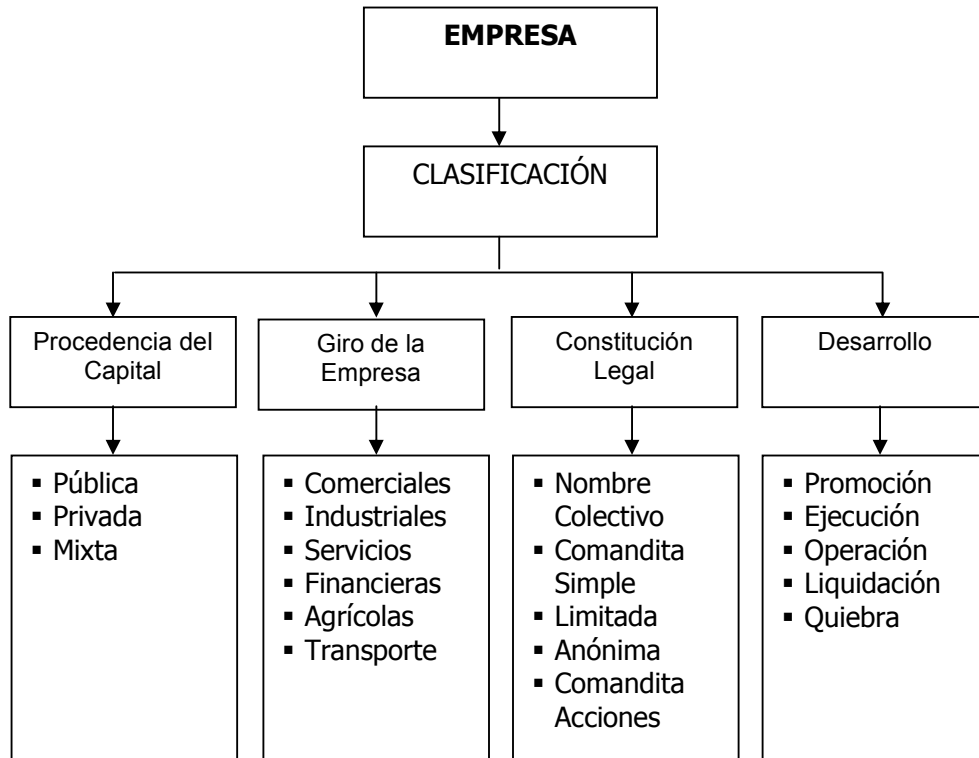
**EMPRESA**

CLASIFICACIÓN

Procedencia del Capital

Giro de la Empresa

Constitución Legal

Desarrollo

▪ Pública
▪ Privada
▪ Mixta

▪ Comerciales
▪ Industriales
▪ Servicios
▪ Financieras
▪ Agrícolas
▪ Transporte

▪ Nombre Colectivo
▪ Comandita Simple
▪ Limitada
▪ Anónima
▪ Comandita Acciones

▪ Promoción
▪ Ejecución
▪ Operación
▪ Liquidación
▪ Quiebra